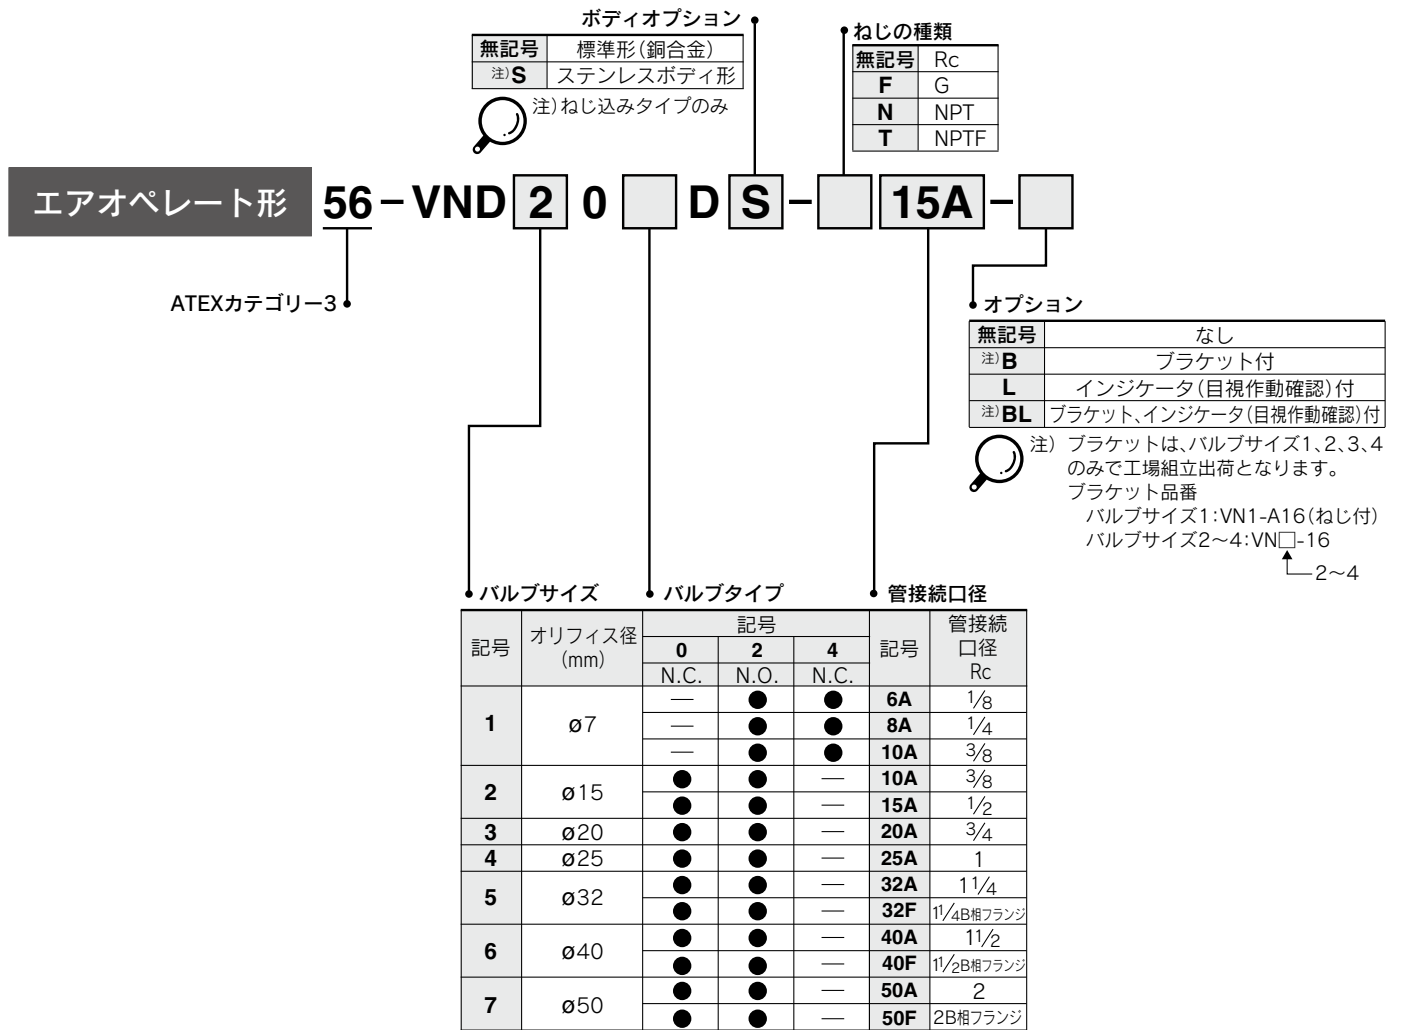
ボディオプション

| 無記号 | 標準形(銅合金) |
|---|---|
| 注)S | ステンレスボディ形 |

注)ねじ込みタイプのみ

ねじの種類

| 無記号 | Rc |
|---|---|
| F | G |
| N | NPT |
| T | NPTF |

エアオペレート形 56－VND 2 0 □ D S－□ 15A－□

ATEXカテゴリー3

オプション

| 無記号 | なし |
|---|---|
| 注)B | ブラケット付 |
| L | インジケータ(目視作動確認)付 |
| 注)BL | ブラケット、インジケータ(目視作動確認)付 |

注) ブラケットは、バルブサイズ1、2、3、4のみで工場組立出荷となります。
ブラケット品番
バルブサイズ1:VN1-A16(ねじ付)
バルブサイズ2〜4:VN□-16
2〜4

バルブサイズ　バルブタイプ　管接続口径

| 記号 | オリフィス径(mm) | 記号 0 N.C. | 2 N.O. | 4 N.C. | 記号 | 管接続口径 Rc |
|---|---|---|---|---|---|---|
| 1 | ø7 | — | ● | ● | 6A | $\frac{1}{8}$ |
| | | — | ● | ● | 8A | $\frac{1}{4}$ |
| | | — | ● | ● | 10A | $\frac{3}{8}$ |
| 2 | ø15 | ● | ● | — | 10A | $\frac{3}{8}$ |
| | | ● | ● | — | 15A | $\frac{1}{2}$ |
| 3 | ø20 | ● | ● | — | 20A | $\frac{3}{4}$ |
| 4 | ø25 | ● | ● | — | 25A | 1 |
| 5 | ø32 | ● | ● | — | 32A | $1\frac{1}{4}$ |
| | | ● | ● | — | 32F | $1\frac{1}{4}$B相フランジ |
| 6 | ø40 | ● | ● | — | 40A | $1\frac{1}{2}$ |
| | | ● | ● | — | 40F | $1\frac{1}{2}$B相フランジ |
| 7 | ø50 | ● | ● | — | 50A | 2 |
| | | ● | ● | — | 50F | 2B相フランジ |